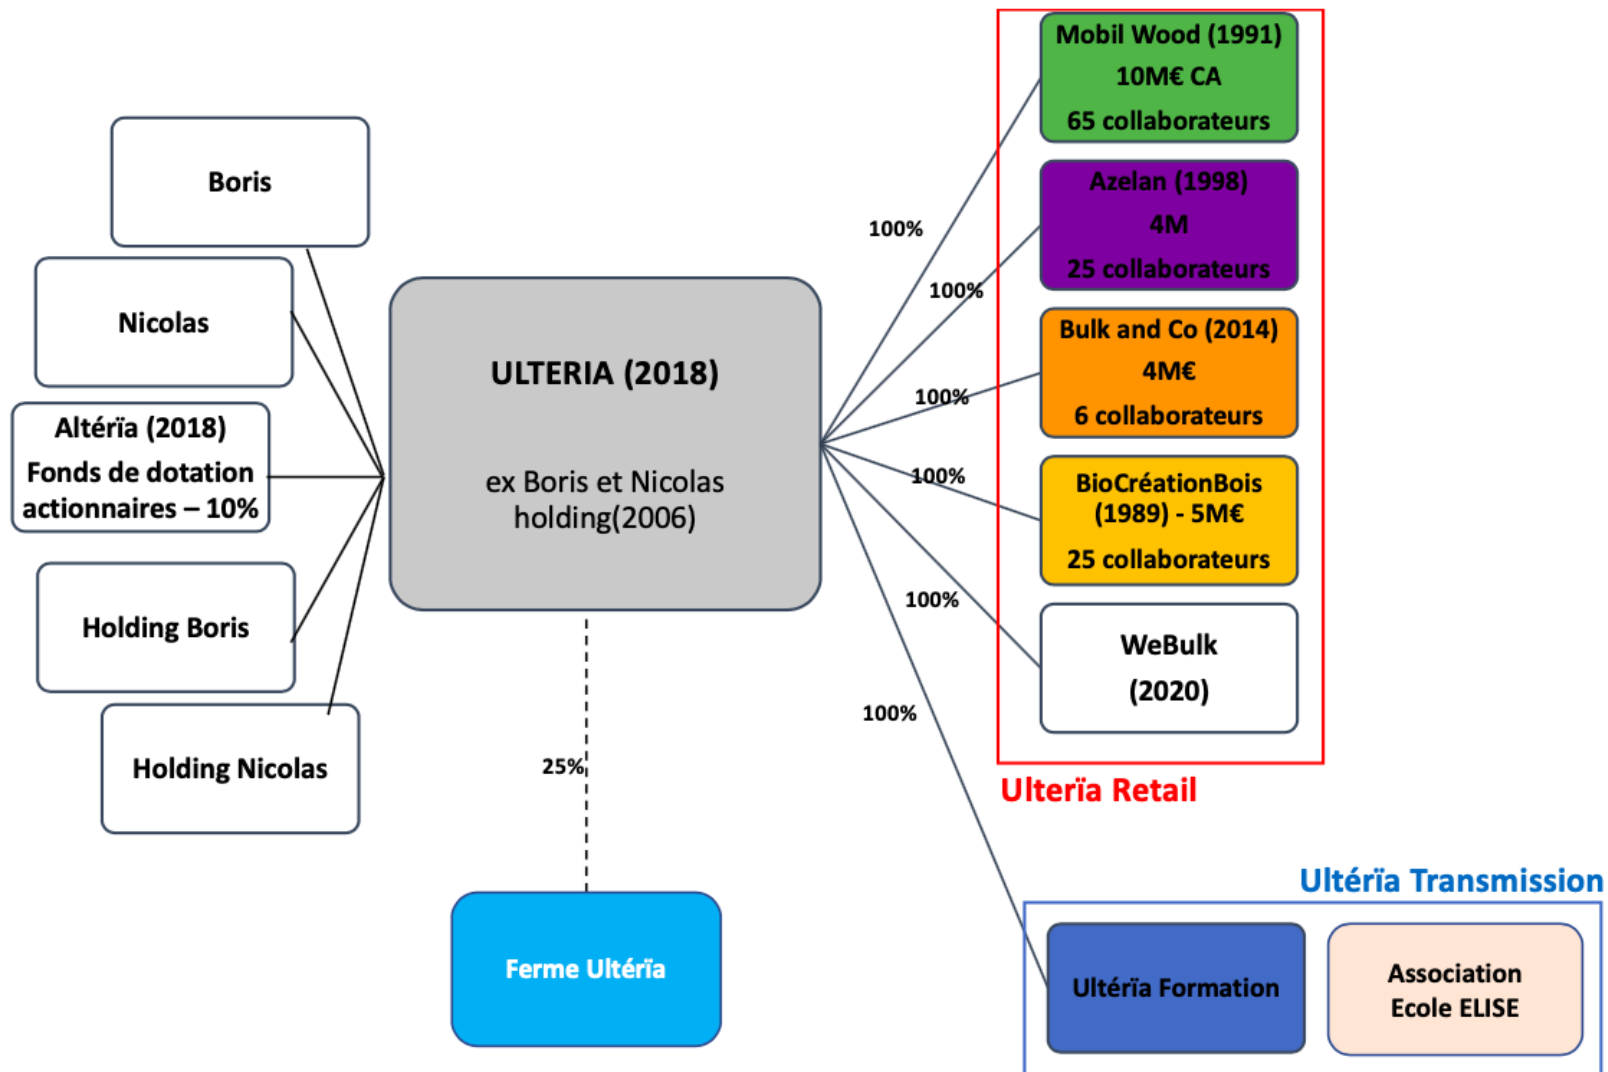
Boris

Nicolas

Altérïa (2018)
Fonds de dotation actionnaires – 10%

Holding Boris

Holding Nicolas

ULTERIA (2018)

ex Boris et Nicolas holding(2006)

25%

Ferme Ultérïa

100%

100%

100%

100%

100%

100%

Mobil Wood (1991)
10M€ CA
65 collaborateurs

Azelan (1998)
4M
25 collaborateurs

Bulk and Co (2014)
4M€
6 collaborateurs

BioCréationBois (1989) - 5M€
25 collaborateurs

WeBulk
(2020)

Ulterïa Retail

Ultérïa Transmission

Ultérïa Formation

Association Ecole ELISE